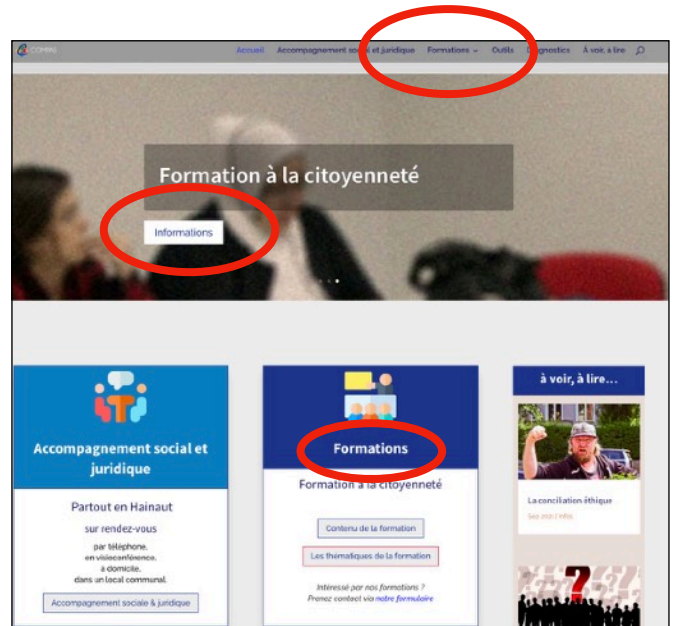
CONAN

Accueil Accompagnement social et juridique Formations Outils Diagnostics À voir, à lire

Formation à la citoyenneté

Informations

Accompagnement social et juridique

Partout en Hainaut

sur rendez-vous

par téléphone, en visioconférence, à domicile, dans un local communal.

Accompagnement sociale & juridique

Formations

Formation à la citoyenneté

Contenu de la formation

Les thématiques de la formation

Intéressé par nos formations ? Prenez contact via notre formulaire

à voir, à lire...

La conciliation éthique

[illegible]